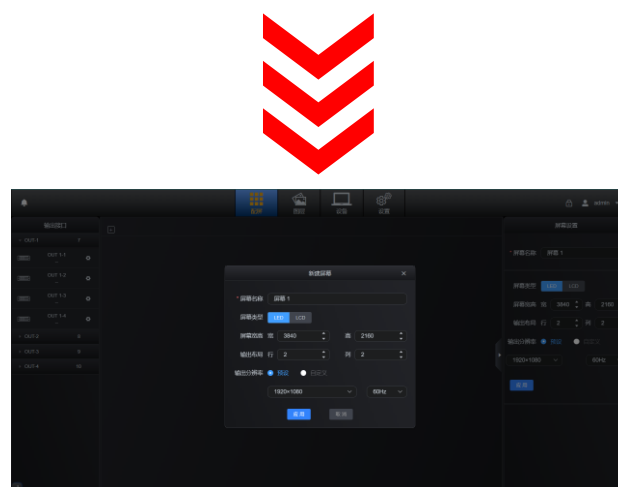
admin

输出接口

OUT-1

OUT 1-1

OUT 1-2

OUT 1-3

OUT 1-4

OUT-2

OUT-3

OUT-4

新建屏幕

* 屏幕名称 屏幕 1

屏幕类型 LED LCD

屏幕宽高 宽 3840 高 2160

输出布局 行 2 列 2

输出分辨率 预设 自定义

1920×1080 60Hz

应用 取消

屏幕设置

* 屏幕名称 屏幕 1

屏幕类型 LED LCD

屏幕宽高 宽 3840 高 2160

输出布局 行 2 列 2

输出分辨率 预设 自定义

1920×1080 60Hz

应用